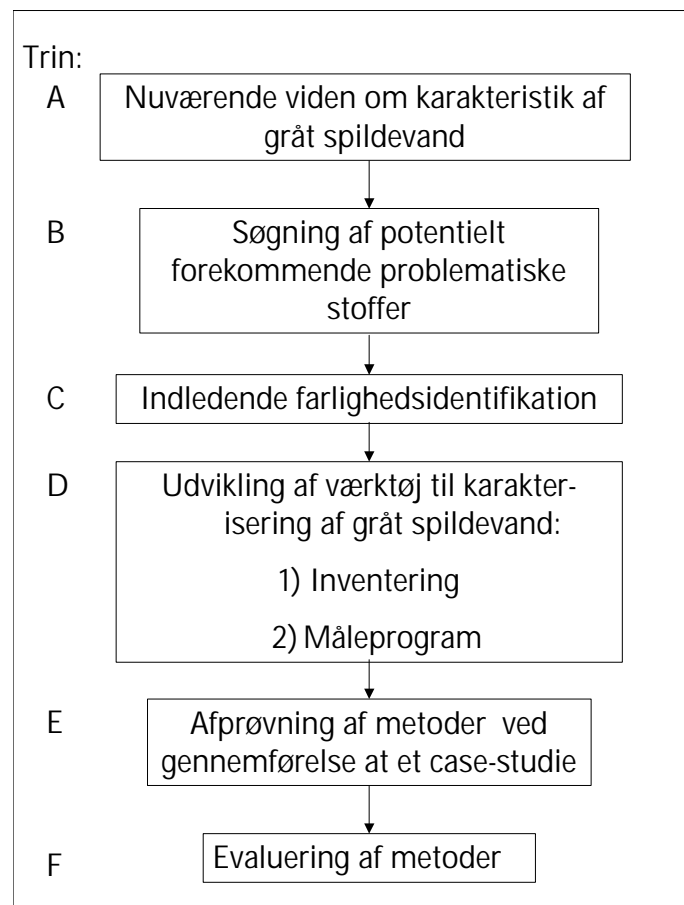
Trin:

A Nuværende viden om karakteristik af gråt spildevand

B Søgning af potentielt forekommende problematiske stoffer

C Indledende farlighedsidentifikation

D Udvikling af værktøj til karakterisering af gråt spildevand:

1) Inventering

2) Måleprogram

E Afprøvning af metoder ved gennemførelse at et case-studie

F Evaluering af metoder